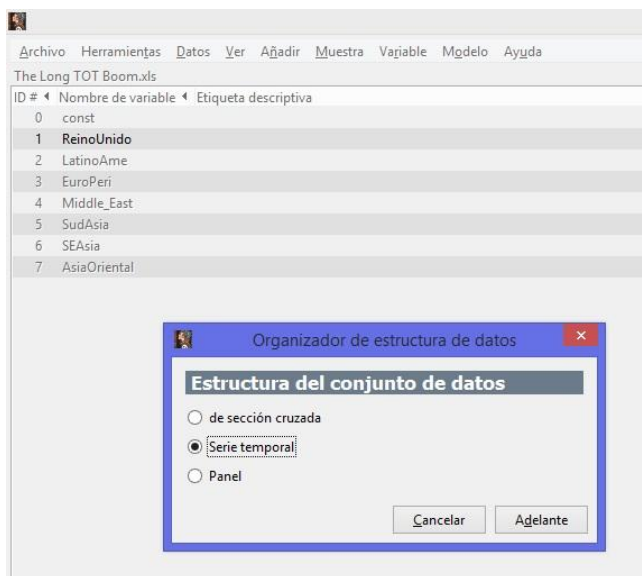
Archivo Herramientas Datos Ver Añadir Muestra Variable Modelo Ayuda
The Long TOT Boom.xls

| ID # | Nombre de variable | Etiqueta descriptiva |
|---|---|---|
| 0 | const | |
| 1 | ReinoUnido | |
| 2 | LatinoAme | |
| 3 | EuroPeri | |
| 4 | Middle_East | |
| 5 | SudAsia | |
| 6 | SEAsia | |
| 7 | AsiaOriental | |

Organizador de estructura de datos
×
Estructura del conjunto de datos
de sección cruzada
Serie temporal
Panel
Cancelar
Adelante